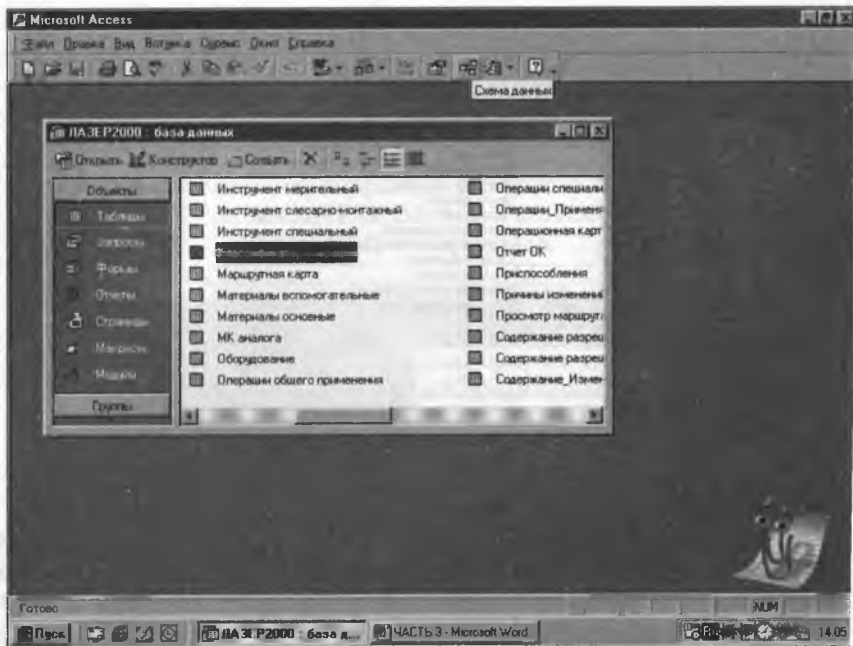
Microsoft Access

Файл Правка Вид Вставка Сервис Окно Справка

Схема данных

ЛАЗЕР2000 : база данных

Открыть Конструктор Создать

Объекты

Таблицы

Запросы

Формы

Отчеты

Страницы

Макросы

Модули

Группы

Инструмент мерительный

Инструмент слесарно-монтажный

Инструмент специальный

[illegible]

Маршрутная карта

Материалы вспомогательные

Материалы основные

МК аналога

Оборудование

Операции общего применения

Операции специали

Операции_Примене

Операционная карт

Отчет ОК

Приспособления

Причины изменений

Просмотр маршрут

Содержание разреш

Содержание разреш

Содержание_Измен

Готово

NUM

Пуск

ЛАЗЕР2000 : база д...

ЧАСТЬ 3 - Microsoft Word

14:05